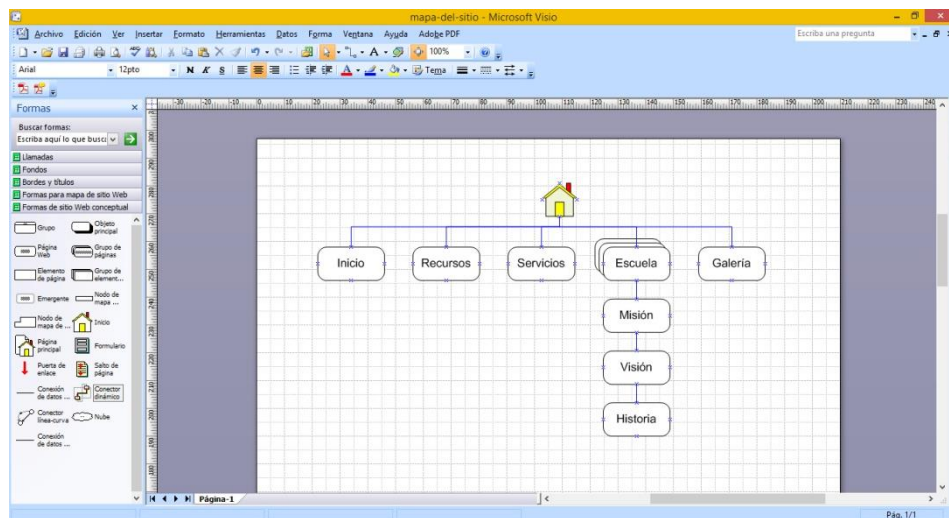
mapa-del-sitio - Microsoft Visio

Archivo Edición Ver Insertar Formato Herramientas Datos Forma Ventana Ayuda Adobe PDF

Escriba una pregunta

100%

Arial 12pto

N K S

Tema

Formas

Buscar formas:

Escriba aquí lo que busca

Llamadas

Fondos

Bordes y títulos

Formas para mapa de sitio Web

Formas de sitio Web conceptual

Grupo

Objeto principal

Página Web

Grupo de páginas

Elemento de página

Grupo de element...

Emergente

Nodo de mapa ...

Nodo de mapa de ...

Inicio

Página principal

Formulario

Puerta de enlace

Salto de página

Conexión de datos ...

Conector dinámico

Conector línea-curva

Nube

Conexión de datos ...

Inicio

Recursos

Servicios

Escuela

Galería

Misión

Visión

Historia

Página-1

Pág. 1/1